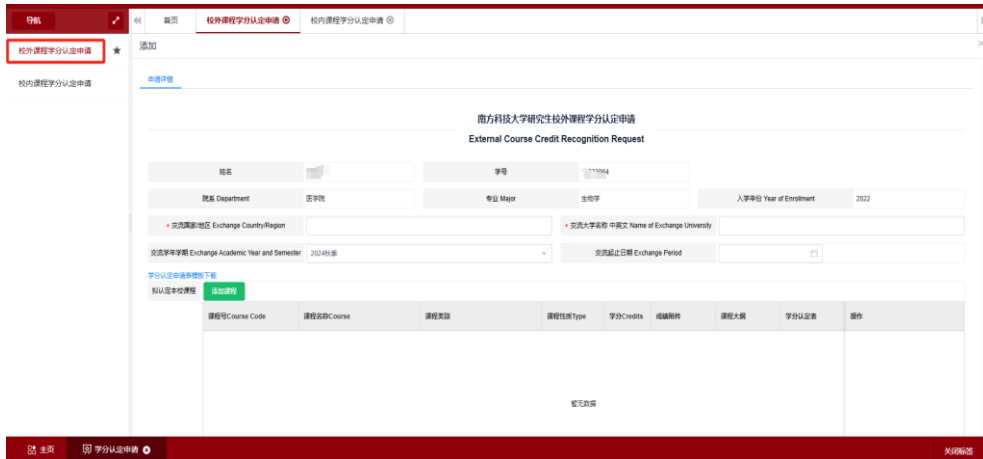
导航

校外课程学分认定申请 ★

校内课程学分认定申请

首页 | 校外课程学分认定申请 ⊗ | 校内课程学分认定申请 ⊗

添加

申请详情

南方科技大学研究生校外课程学分认定申请

External Course Credit Recognition Request

| 姓名 | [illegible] | 学号 | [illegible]3064 | | |
|---|---|---|---|---|---|
| 院系 Department | 医学院 | 专业 Major | 生物学 | 入学年份 Year of Enrollment | 2022 |
| * 交流国家/地区 Exchange Country/Region | | * 交流大学名称 中英文 Name of Exchange University | | | |
| 交流学年学期 Exchange Academic Year and Semester | 2024秋季 | 交流起止日期 Exchange Period | | | |

学分认定申请表模板下载

拟认定本校课程 添加课程

| 课程号Course Code | 课程名称Course | 课程类别 | 课程性质Type | 学分Credits | 成绩附件 | 课程大纲 | 学分认定表 | 操作 |
|---|---|---|---|---|---|---|---|---|

暂无数据

主页 | 学分认定申请 ⊗

关闭标签